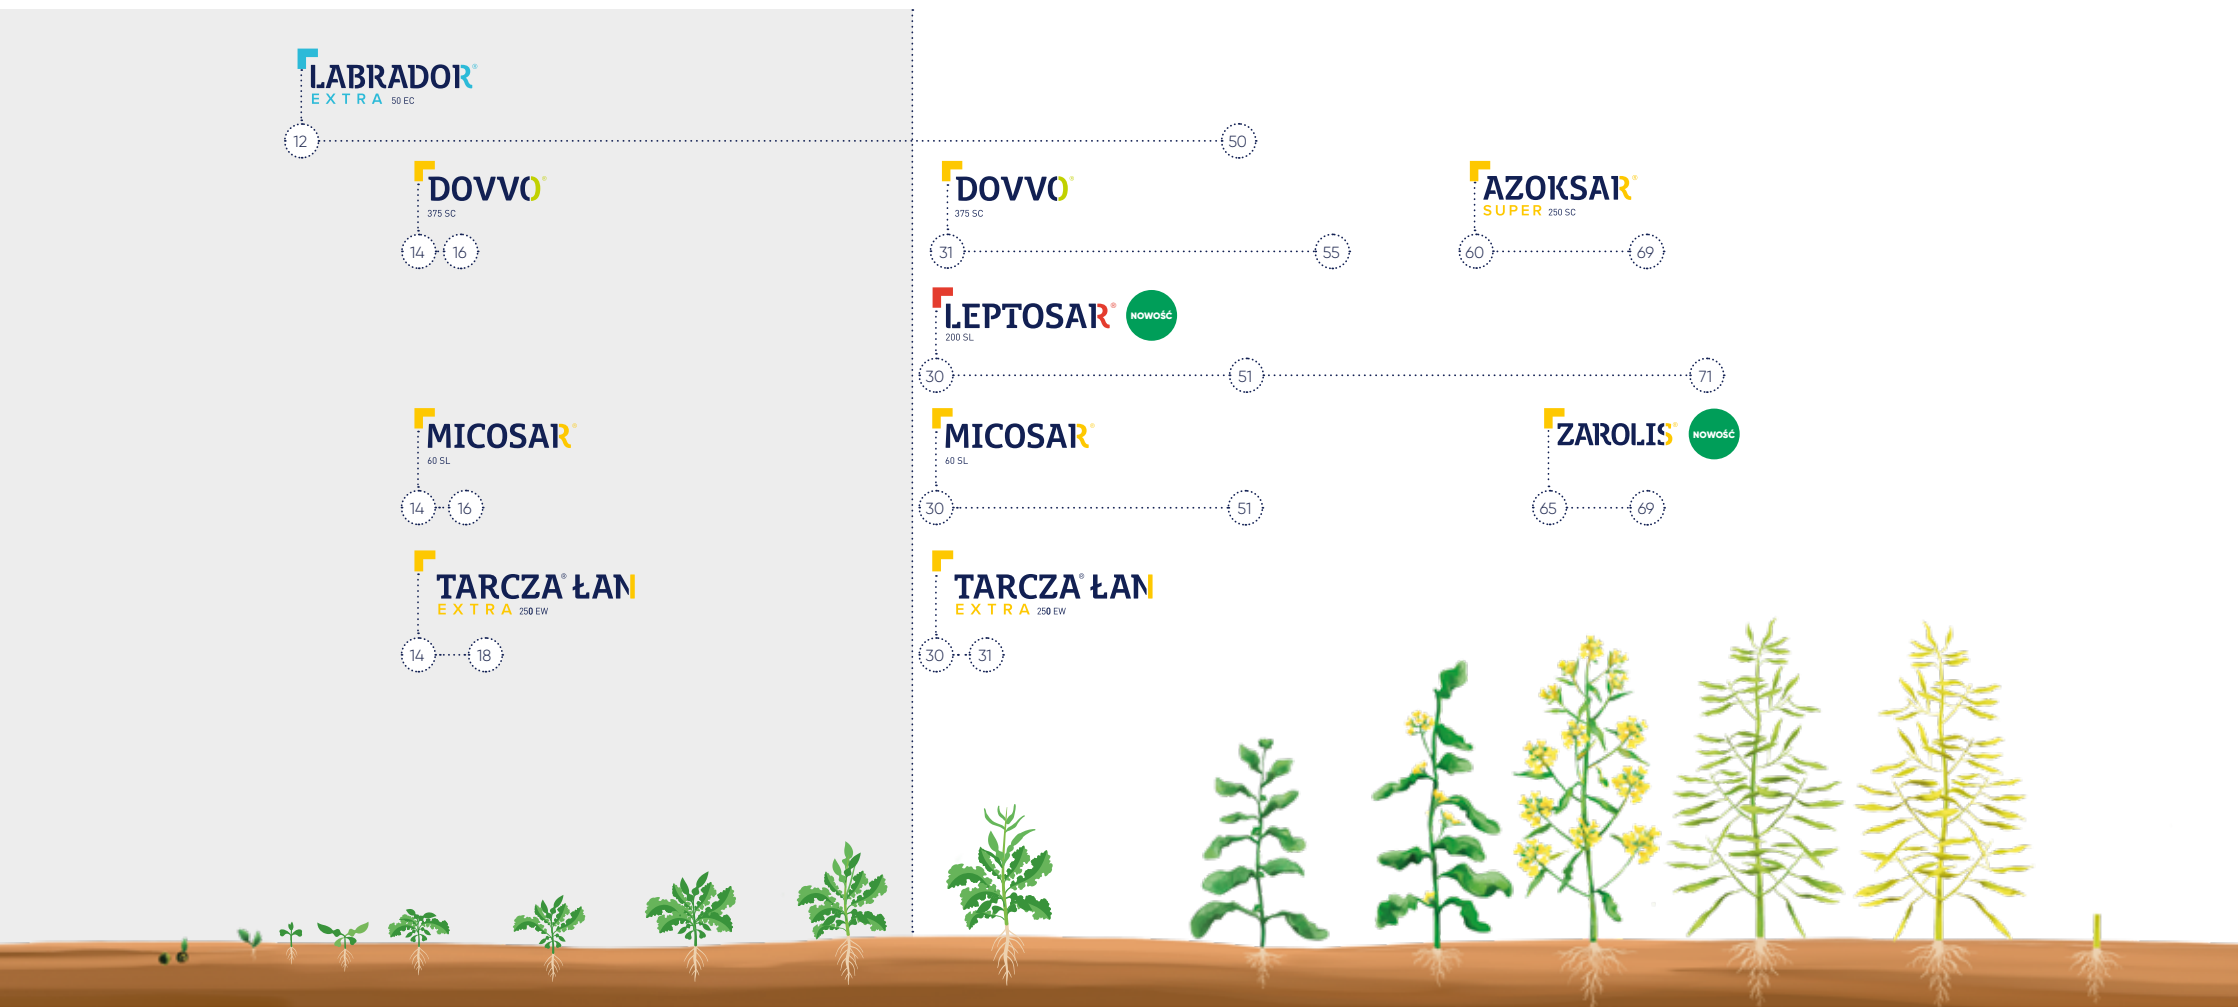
LABRADOR®
EXTRA 50 EC
12
50

DOVVO®
375 SC
14 16

DOVVO®
375 SC
31
55

AZOKSAR®
SUPER 250 SC
60
69

LEPTOSAR®
200 SL
NOWOŚĆ
30
51
71

MICOSAR®
60 SL
14 16

MICOSAR®
60 SL
30
51

ZAROLIS®
NOWOŚĆ
65
69

TARCZA® ŁAN
EXTRA 250 EW
14
18

TARCZA® ŁAN
EXTRA 250 EW
30
31